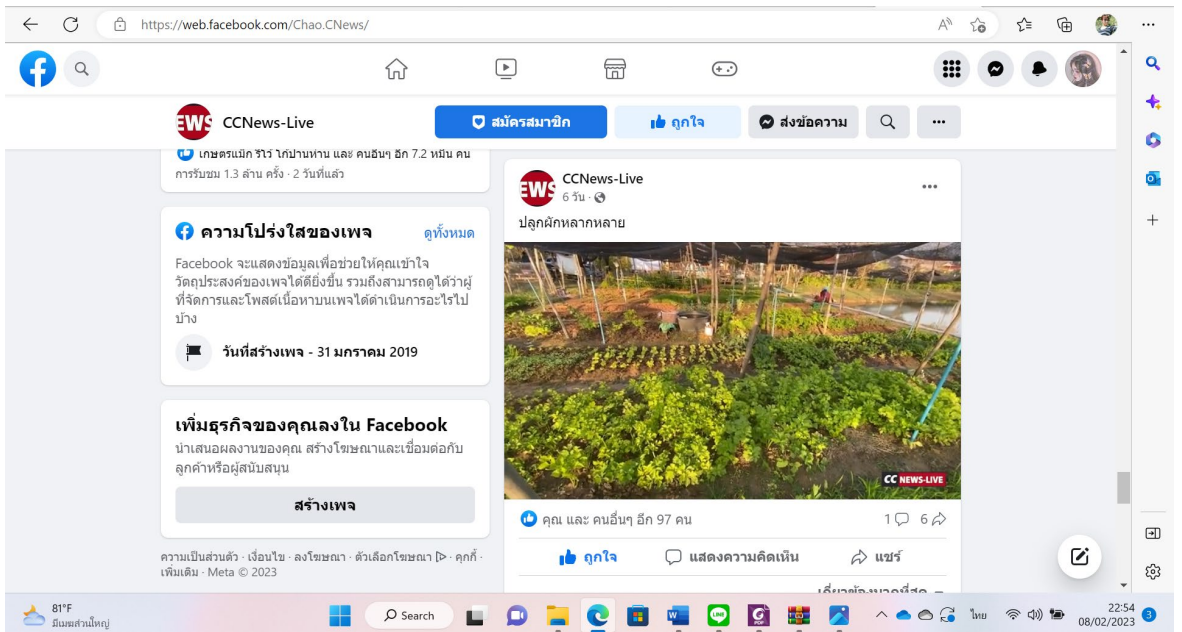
https://web.facebook.com/Chao.CNews/

CCNews-Live

สมัครสมาชิก

ถูกใจ

ส่งข้อความ

เกษตรแม็ก ริไว ไก่บ้านห่าน และ คนอื่นๆ อีก 7.2 หมื่น คน

การรับชม 1.3 ล้าน ครั้ง · 2 วันที่แล้ว

ความโปร่งใสของเพจ

ดูทั้งหมด

Facebook จะแสดงข้อมูลเพื่อช่วยให้คุณเข้าใจวัตถุประสงค์ของเพจได้ดียิ่งขึ้น รวมถึงสามารถดูได้ว่าผู้ที่จัดการและโพสต์เนื้อหาบนเพจได้ดำเนินการอะไรไปบ้าง

วันที่สร้างเพจ - 31 มกราคม 2019

เพิ่มธุรกิจของคุณลงใน Facebook

นำเสนอผลงานของคุณ สร้างโฆษณาและเชื่อมต่อกับลูกค้าหรือผู้สนับสนุน

สร้างเพจ

ความเป็นส่วนตัว · เงื่อนไข · ลงโฆษณา · ตัวเลือกโฆษณา · คุกกี้ · เพิ่มเติม · Meta © 2023

CCNews-Live
6 วัน ·

ปลูกผักหลากหลาย

CC NEWS-LIVE

คุณ และ คนอื่นๆ อีก 97 คน

1 6

ถูกใจ

แสดงความคิดเห็น

แชร์

81°F
มีเมฆส่วนใหญ่

Search

ไทย

22:54
08/02/2023

3